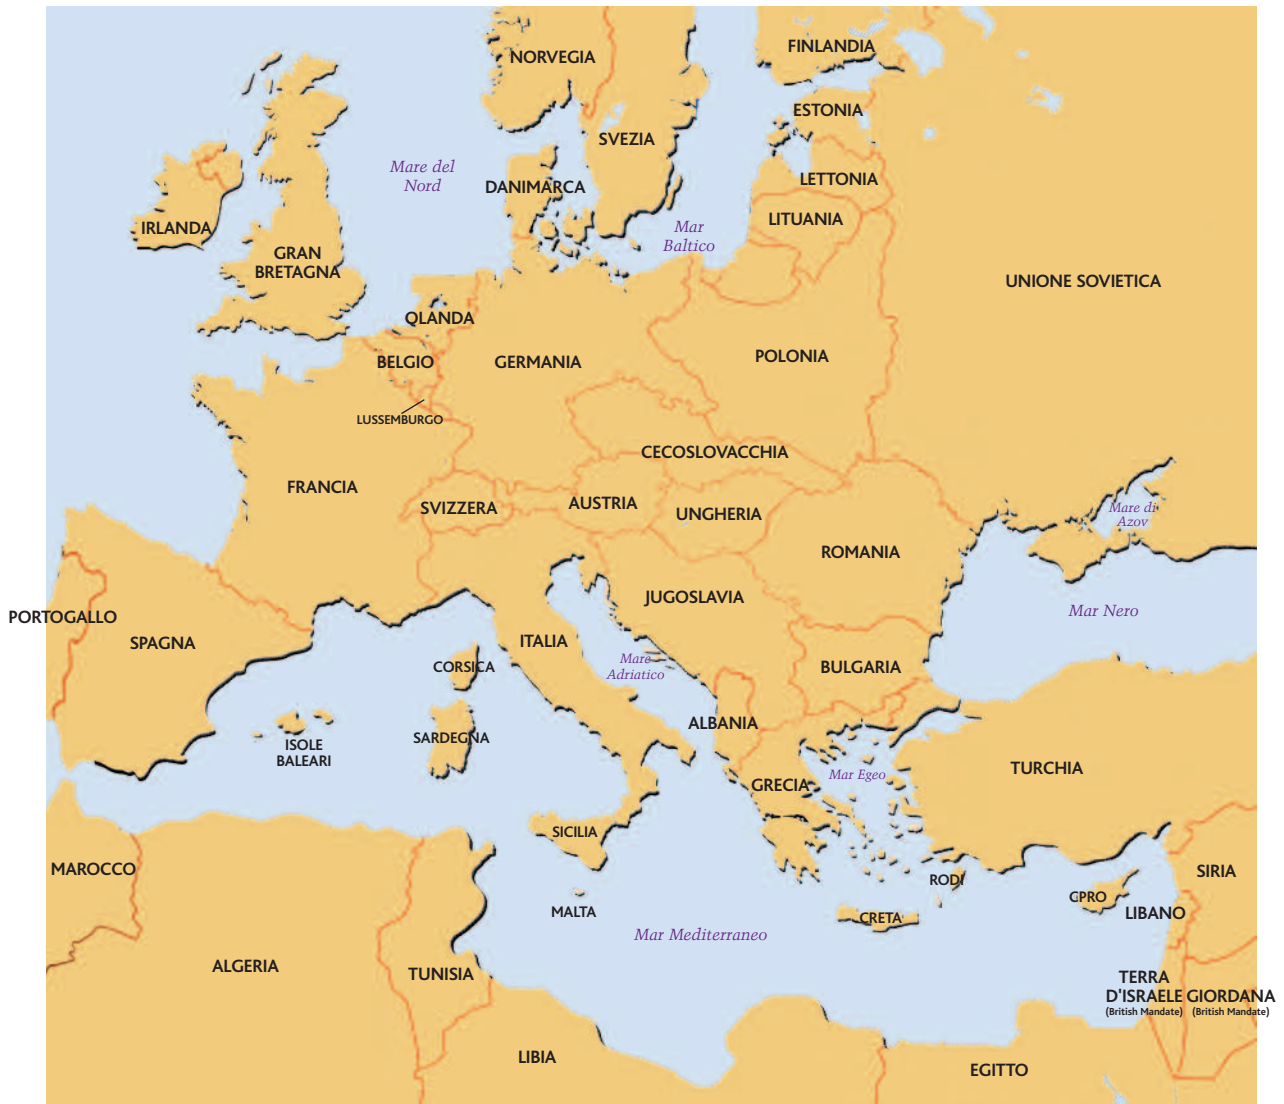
NORVEGIA
FINLANDIA
ESTONIA
SVEZIA
Mare del Nord
DANIMARCA
LETTONIA
IRLANDA
Mar Baltico
LITUANIA
GRAN BRETAGNA
UNIONE SOVIETICA
OLANDA
BELGIO
GERMANIA
POLONIA
LUSSEMBURGO
CECOSLOVACCHIA
FRANCIA
SVIZZERA
AUSTRIA
UNGHERIA
Mare di Azov
ROMANIA
JUGOSLAVIA
PORTOGALLO
Mar Nero
SPAGNA
ITALIA
CORSICA
Mare Adriatico
BULGARIA
ALBANIA
ISOLE BALEARI
SARDEGNA
Mar Egeo
TURCHIA
GRECIA
SICILIA
MAROCCO
SIRIA
RODI
MALTA
CIPRO
LIBANO
CRETA
Mar Mediterraneo
ALGERIA
TUNISIA
TERRA D'ISRAELE (British Mandate)
GIORDANA (British Mandate)
LIBIA
EGITTO